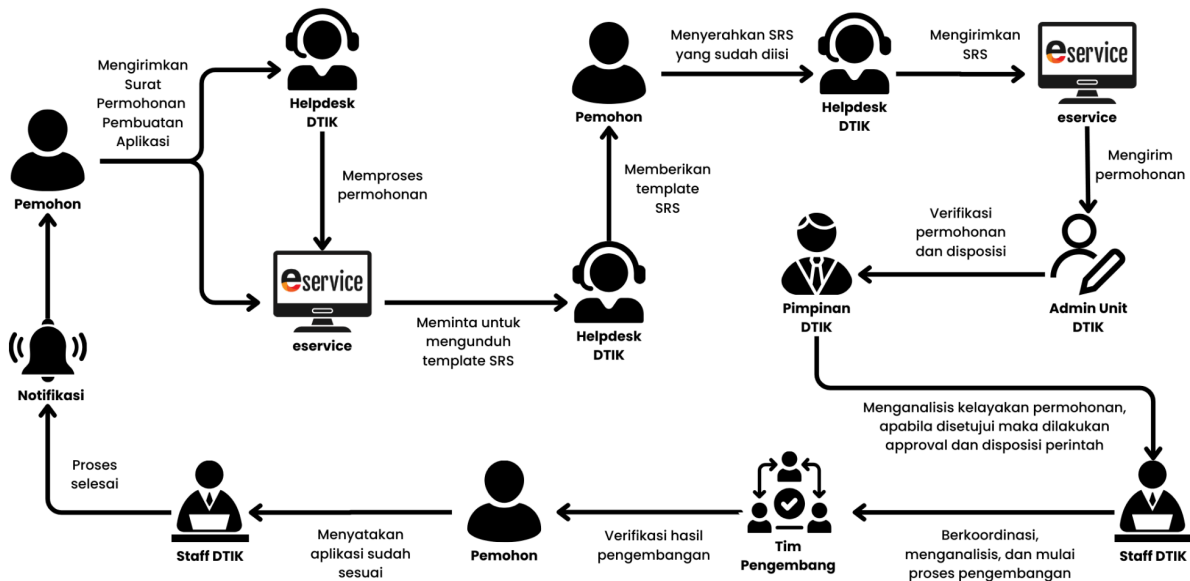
Mengirimkan Surat Permohonan Pembuatan Aplikasi

Pemohon

Helpdesk DTIK

Memproses permohonan

eservice

eservice

Meminta untuk mengunduh template SRS

Helpdesk DTIK

Memberikan template SRS

Pemohon

Menyerahkan SRS yang sudah diisi

Helpdesk DTIK

Mengirimkan SRS

eservice

eservice

Mengirim permohonan

Admin Unit DTIK

Verifikasi permohonan dan disposisi

Pimpinan DTIK

Menganalisis kelayakan permohonan, apabila disetujui maka dilakukan approval dan disposisi perintah

Staff DTIK

Berkoordinasi, menganalisis, dan mulai proses pengembangan

Tim Pengembang

Verifikasi hasil pengembangan

Pemohon

Menyatakan aplikasi sudah sesuai

Staff DTIK

Proses selesai

Notifikasi